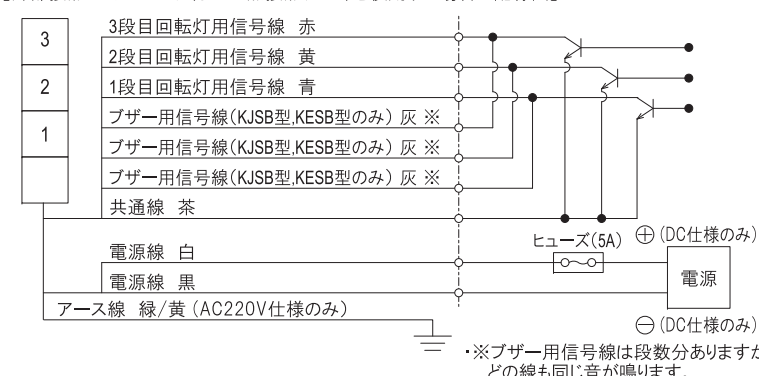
3
2
1

3段目回転灯用信号線　赤
2段目回転灯用信号線　黄
1段目回転灯用信号線　青
ブザー用信号線(KJSB型,KESB型のみ) 灰 ※
ブザー用信号線(KJSB型,KESB型のみ) 灰 ※
ブザー用信号線(KJSB型,KESB型のみ) 灰 ※
共通線　茶
電源線　白
電源線　黒
アース線　緑/黄 (AC220V仕様のみ)

ヒューズ(5A)
⊕ (DC仕様のみ)
電源
⊖ (DC仕様のみ)

・※ブザー用信号線は段数分ありますが どの線も同じ音が鳴ります。